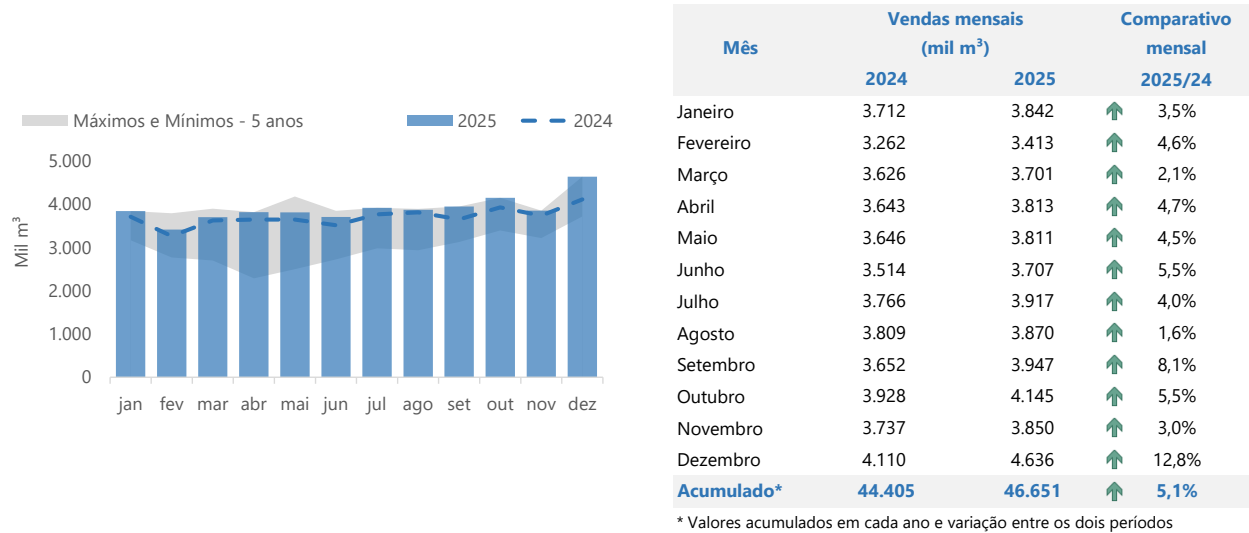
Máximos e Mínimos - 5 anos
2025
2024

Mil m³

5.000
4.000
3.000
2.000
1.000
0

jan fev mar abr mai jun jul ago set out nov dez

| Mês | Vendas mensais (mil m$^3$) 2024 | Vendas mensais (mil m$^3$) 2025 | Comparativo mensal 2025/24 |
|---|---|---|---|
| Janeiro | 3.712 | 3.842 | 3,5% |
| Fevereiro | 3.262 | 3.413 | 4,6% |
| Março | 3.626 | 3.701 | 2,1% |
| Abril | 3.643 | 3.813 | 4,7% |
| Maio | 3.646 | 3.811 | 4,5% |
| Junho | 3.514 | 3.707 | 5,5% |
| Julho | 3.766 | 3.917 | 4,0% |
| Agosto | 3.809 | 3.870 | 1,6% |
| Setembro | 3.652 | 3.947 | 8,1% |
| Outubro | 3.928 | 4.145 | 5,5% |
| Novembro | 3.737 | 3.850 | 3,0% |
| Dezembro | 4.110 | 4.636 | 12,8% |
| Acumulado* | 44.405 | 46.651 | 5,1% |

* Valores acumulados em cada ano e variação entre os dois períodos